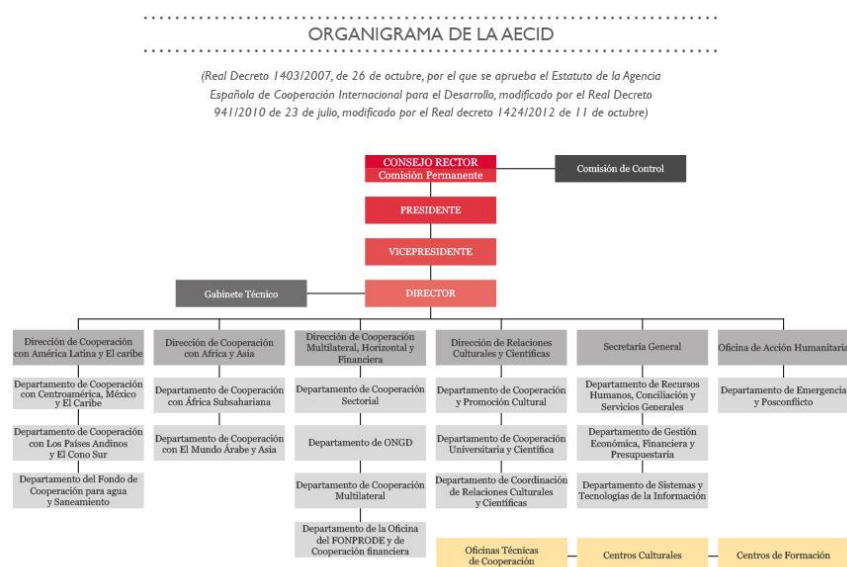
ORGANIGRAMA DE LA AECID

(Real Decreto 1403/2007, de 26 de octubre, por el que se aprueba el Estatuto de la Agencia Española de Cooperación Internacional para el Desarrollo, modificado por el Real Decreto 941/2010 de 23 de julio, modificado por el Real decreto 1424/2012 de 11 de octubre)

CONSEJO RECTOR
Comisión Permanente

Comisión de Control

PRESIDENTE

VICEPRESIDENTE

Gabinete Técnico

DIRECTOR

Dirección de Cooperación con América Latina y El caribe

Departamento de Cooperación con Centroamérica, México y El Caribe

Departamento de Cooperación con Los Países Andinos y El Cono Sur

Departamento del Fondo de Cooperación para agua y Saneamiento

Dirección de Cooperación con Africa y Asia

Departamento de Cooperación con África Subsahariana

Departamento de Cooperación con El Mundo Árabe y Asia

Dirección de Cooperación Multilateral, Horizontal y Financiera

Departamento de Cooperación Sectorial

Departamento de ONGD

Departamento de Cooperación Multilateral

Departamento de la Oficina del FONPRODE y de Cooperación financiera

Dirección de Relaciones Culturales y Científicas

Departamento de Cooperación y Promoción Cultural

Departamento de Cooperación Universitaria y Científica

Departamento de Coordinación de Relaciones Culturales y Científicas

Secretaría General

Departamento de Recursos Humanos, Conciliación y Servicios Generales

Departamento de Gestión Económica, Financiera y Presupuestaria

Departamento de Sistemas y Tecnologías de la Información

Oficina de Acción Humanitaria

Departamento de Emergencia y Posconflicto

Oficinas Técnicas de Cooperación

Centros Culturales

Centros de Formación